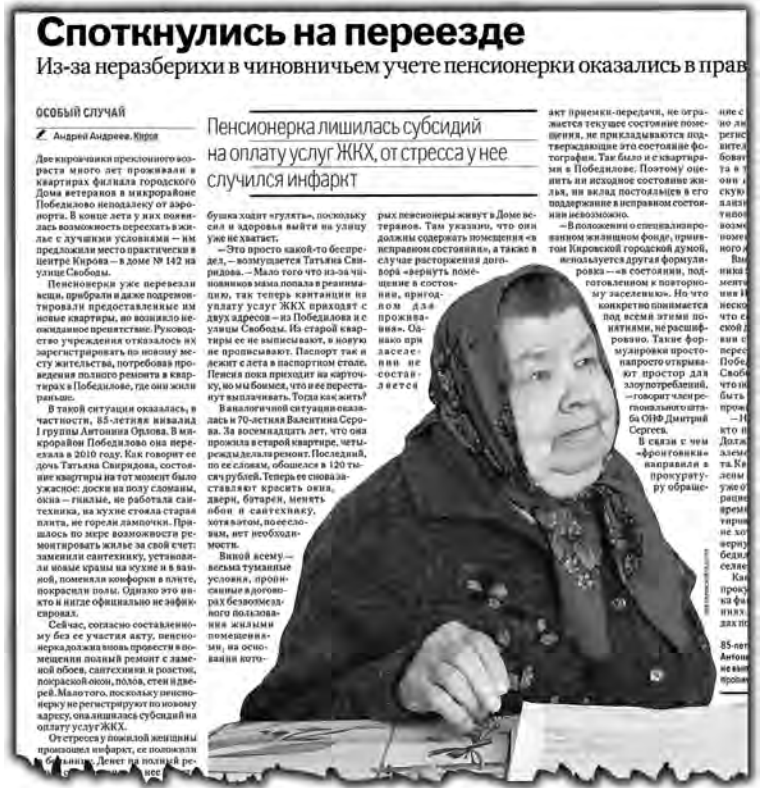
Споткнулись на переезде

Из-за неразберихи в чиновничьем учете пенсионерки оказались в прав

ОСОБЫЙ СЛУЧАЙ

Андрей Андреев, Киров

Пенсионерка лишилась субсидий на оплату услуг ЖКХ, от стресса у нее случился инфаркт

Две кировчанки преклонного возраста много лет проживали в квартирах филиала городского Дома ветеранов в микрорайоне Победилово неподалеку от аэропорта. В конце лета у них появилась возможность переехать в жилье с лучшими условиями — им предложили место практически в центре Кирова — в доме № 142 на улице Свободы.

Пенсионерки уже перевезли вещи, прибрали и даже подремонтировали предоставленные им новые квартиры, но возникло неожиданное препятствие. Руководство учреждения отказалось их зарегистрировать по новому месту жительства, потребовав проведения полного ремонта в квартирах в Победилове, где они жили раньше.

В такой ситуации оказалась, в частности, 85-летняя инвалид I группы Антонина Орлова. В микрорайон Победилово она переехала в 2010 году. Как говорит ее дочь Татьяна Свиридова, состояние квартиры на тот момент было ужасное: доски на полу сломаны, окна — гнилые, не работала сантехника, на кухне стояла старая плита, не горели лампочки. Пришлось по мере возможности ремонтировать жилье за свой счет: заменили сантехнику, установили новые краны на кухне и в ванной, поменяли конфорки в плите, покрасили полы. Однако это никто и нигде официально не зафиксировал.

Сейчас, согласно составленному без ее участия акту, пенсионерка должна вновь провести в помещении полный ремонт с заменой обоев, сантехники, розеток, покраской окон, полов, стен и дверей. Мало того, поскольку пенсионерку не регистрируют по новому адресу, она лишилась субсидий на оплату услуг ЖКХ.

От стресса у пожилой женщины произошел инфаркт, ее положили в больницу. Денег на полный ре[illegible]

бушка ходит «гулять», поскольку сил и здоровья выйти на улицу уже не хватает.

— Это просто какой-то беспредел, — возмущается Татьяна Свиридова. — Мало того что из-за чиновников мама попала в реанимацию, так теперь квитанции на уплату услуг ЖКХ приходят с двух адресов — из Победилова и с улицы Свободы. Из старой квартиры ее не выписывают, в новую не прописывают. Паспорт так и лежит с лета в паспортном столе. Пенсия пока приходит на карточку, но мы боимся, что и ее перестанут выплачивать. Тогда как жить?

В аналогичной ситуации оказалась и 70-летняя Валентина Серова. За восемнадцать лет, что она прожила в старой квартире, четырежды делала ремонт. Последний, по ее словам, обошелся в 120 тысяч рублей. Теперь ее снова заставляют красить окна, двери, батареи, менять обои и сантехнику, хотя автом, по ее словам, нет необходимости.

Виной всему — весьма туманные условия, прописанные в договорах безвозмездного пользования жилыми помещениями, на основании кото-

рых пенсионеры живут в Доме ветеранов. Там указано, что они должны содержать помещения «в исправном состоянии», а также в случае расторжения договора «вернуть помещение в состоянии, пригодном для проживания». Однако при заселении не составляется

акт приемки-передачи, не отражается текущее состояние помещения, не прикладываются подтверждающие это состояние фотографии. Так было и с квартирами в Победилове. Поэтому оценить их исходное состояние нельзя, ни вклад постояльцев в его поддержание в исправном состоянии невозможно.

— В положении о специализированном жилищном фонде, принятом Кировской городской думой, используется другая формулировка — «в состоянии, подготовленном к повторному заселению». Но что конкретно понимается под всеми этими понятиями, не расшифровано. Такие формулировки просто-напросто открывают простор для злоупотреблений, — говорит член регионального штаба ОНФ Дмитрий Сергеев.

В связи с чем «фронтовики» направили в прокуратуру обраще-

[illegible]

85-лет
Антони
не вни
пропи